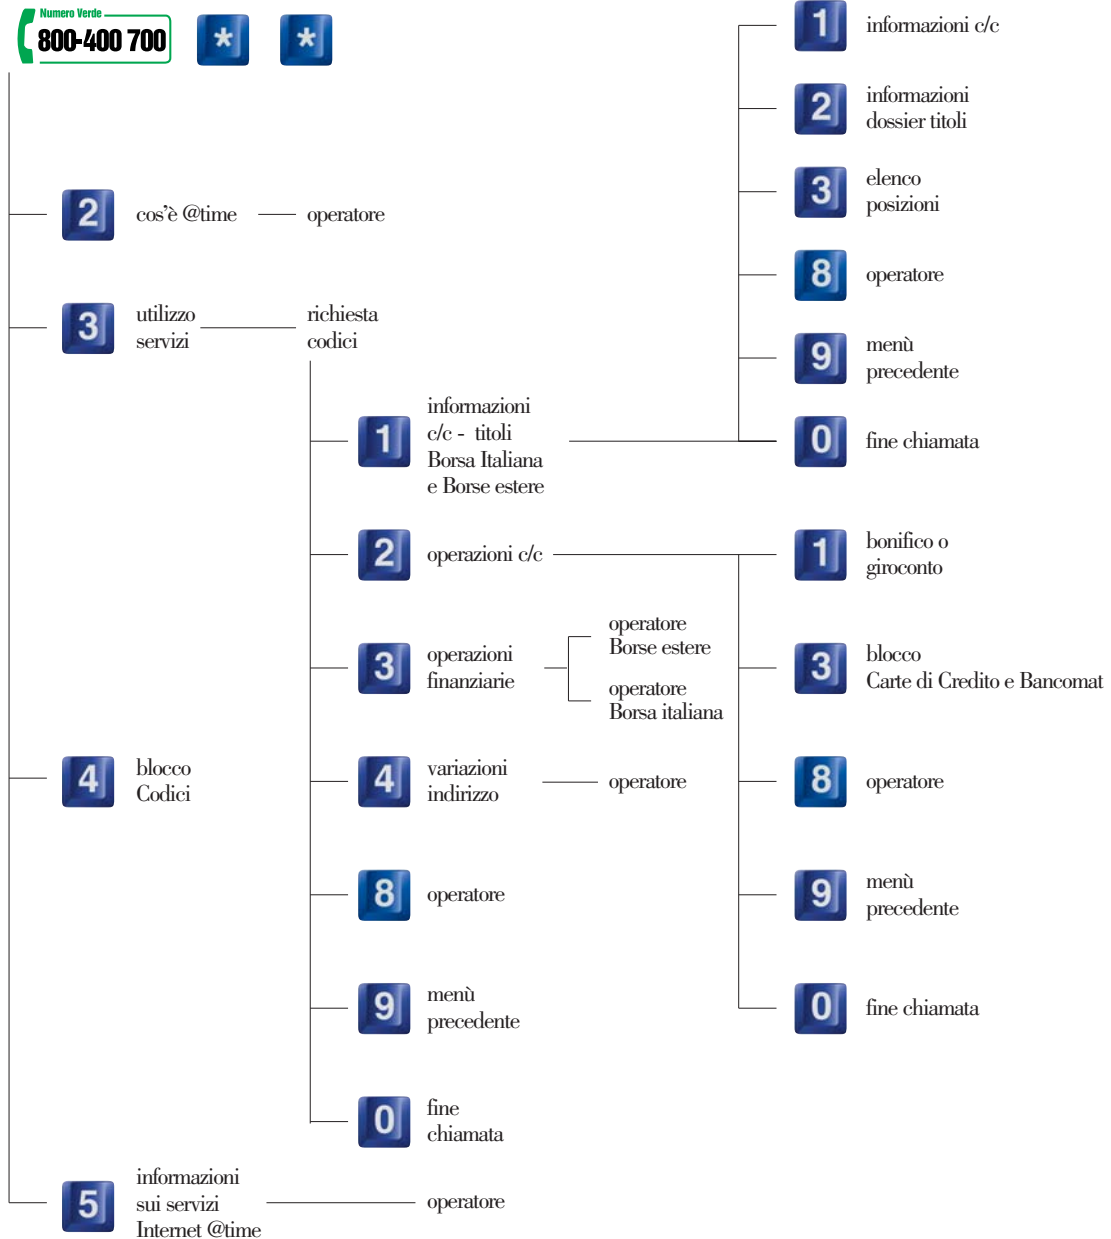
Numero Verde
800-400 700
*
*

2 cos'è @time — operatore

3 utilizzo servizi — richiesta codici

1 informazioni c/c - titoli Borsa Italiana e Borse estere

1 informazioni c/c
2 informazioni dossier titoli
3 elenco posizioni
8 operatore
9 menù precedente
0 fine chiamata

2 operazioni c/c

1 bonifico o giroconto
3 blocco Carte di Credito e Bancomat
8 operatore
9 menù precedente
0 fine chiamata

3 operazioni finanziarie — operatore Borse estere — operatore Borsa italiana

4 variazioni indirizzo — operatore

8 operatore

9 menù precedente

0 fine chiamata

4 blocco Codici

5 informazioni sui servizi Internet @time — operatore